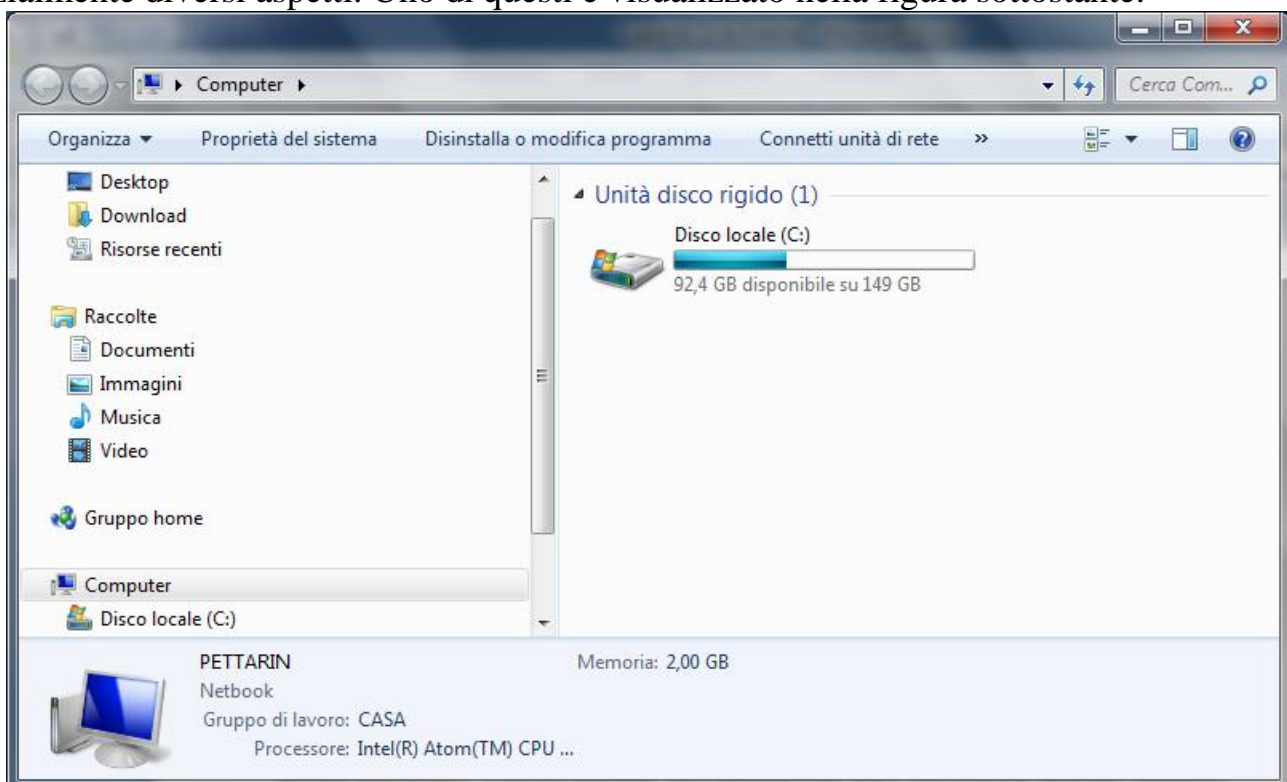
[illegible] diversi aspetti. Uno di questi è visualizzato nella figura sottostante.

Computer ▸

Cerca Com...

Organizza ▾ Proprietà del sistema Disinstalla o modifica programma Connetti unità di rete »

Desktop
Download
Risorse recenti

Raccolte
Documenti
Immagini
Musica
Video

Gruppo home

Computer
Disco locale (C:)

Unità disco rigido (1)

Disco locale (C:)
92,4 GB disponibile su 149 GB

PETTARIN
Netbook
Gruppo di lavoro: CASA
Processore: Intel(R) Atom(TM) CPU ...

Memoria: 2,00 GB